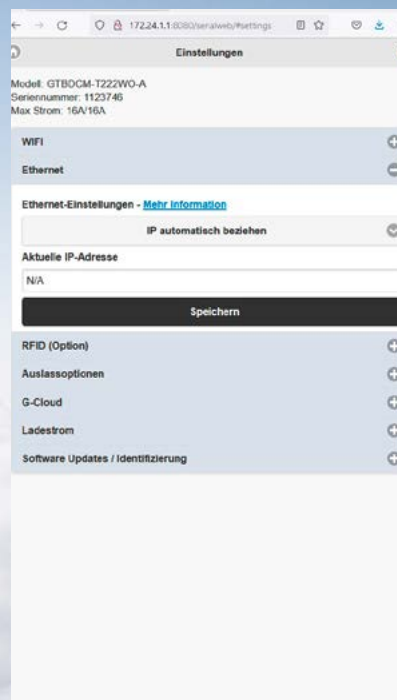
172.24.1.1:8080/serialweb/#settings

Einstellungen

Modell: GTBOCM-T222WO-A
Seriennummer: 1123746
Max Strom: 16A/16A

WIFI

Ethernet

Ethernet-Einstellungen - Mehr Information

IP automatisch beziehen

Aktuelle IP-Adresse

N/A

Speichern

RFID (Option)

Auslassoptionen

G-Cloud

Ladestrom

Software Updates / Identifizierung